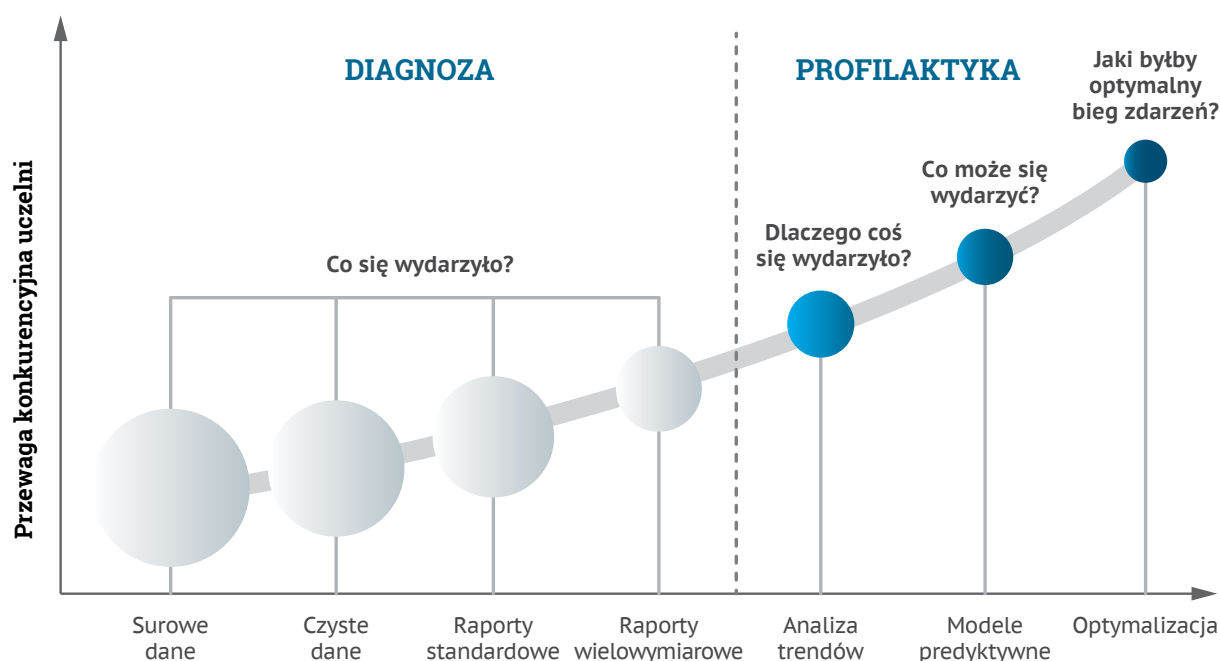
Przewaga konkurencyjna uczelni

DIAGNOZA

PROFILAKTYKA

Jaki byłby optymalny bieg zdarzeń?

Co może się wydarzyć?

Dlaczego coś się wydarzyło?

Co się wydarzyło?

Surowe dane

Czyste dane

Raporty standardowe

Raporty wielowymiarowe

Analiza trendów

Modele predyktywne

Optymalizacja